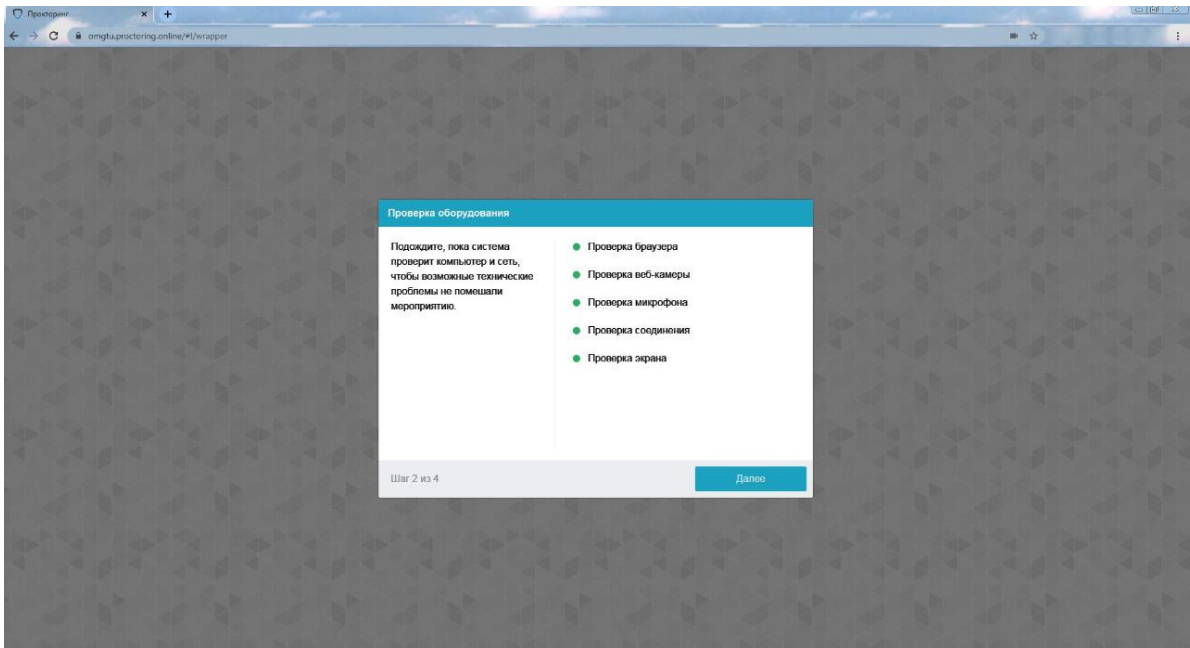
Прокторинг
amgtu.proctoring.online/#!/wrapper

Проверка оборудования

Подождите, пока система проверит компьютер и сеть, чтобы возможные технические проблемы не помешали мероприятию.

Проверка браузера
Проверка веб-камеры
Проверка микрофона
Проверка соединения
Проверка экрана

Шаг 2 из 4
Далее